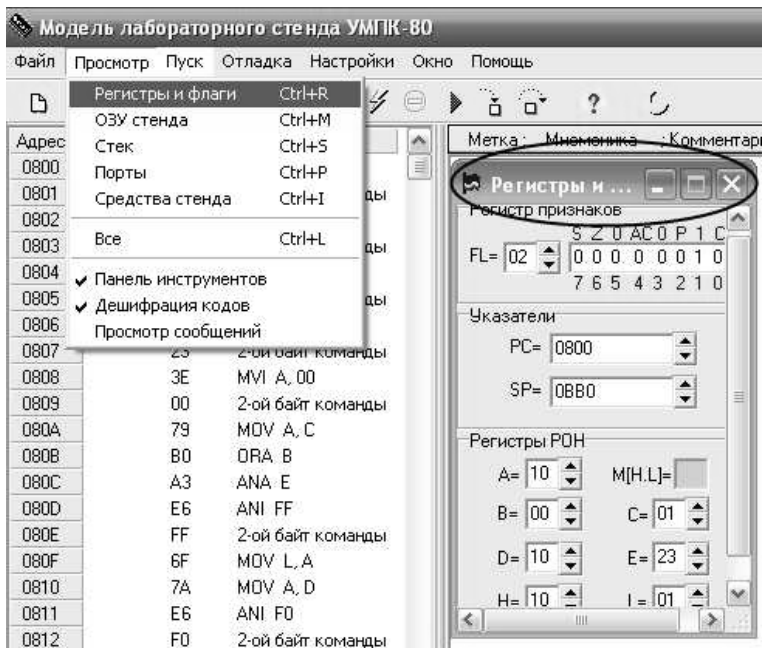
Модель лабораторного стенда УМПК-80

Файл Просмотр Пуск Отладка Настройки Окно Помощь

Регистры и флаги Ctrl+R
ОЗУ стенда Ctrl+M
Стек Ctrl+S
Порты Ctrl+P
Средства стенда Ctrl+I
Все Ctrl+L
✔ Панель инструментов
✔ Дешифрация кодов
Просмотр сообщений

| Адрес | | |
|---|---|---|
| 0800 | | |
| 0801 | | ды |
| 0802 | | |
| 0803 | | ды |
| 0804 | | |
| 0805 | | ды |
| 0806 | | |
| 0807 | 23 | 2-ой байт команды |
| 0808 | 3E | MVI A, 00 |
| 0809 | 00 | 2-ой байт команды |
| 080A | 79 | MOV A, C |
| 080B | B0 | ORA B |
| 080C | A3 | ANA E |
| 080D | E6 | ANI FF |
| 080E | FF | 2-ой байт команды |
| 080F | 6F | MOV L, A |
| 0810 | 7A | MOV A, D |
| 0811 | E6 | ANI F0 |
| 0812 | F0 | 2-ой байт команды |

Метка: Мнемоника: Комментари

Регистры и ...

Регистр признаков
S Z 0 AC 0 P 1 C
FL= 02 0 0 0 0 0 0 1 0
7 6 5 4 3 2 1 0

Указатели
PC= 0800
SP= 0BB0

Регистры РОН
A= 10 M[H,L]=
B= 00 C= 01
D= 10 E= 23
H= 10 L= 01